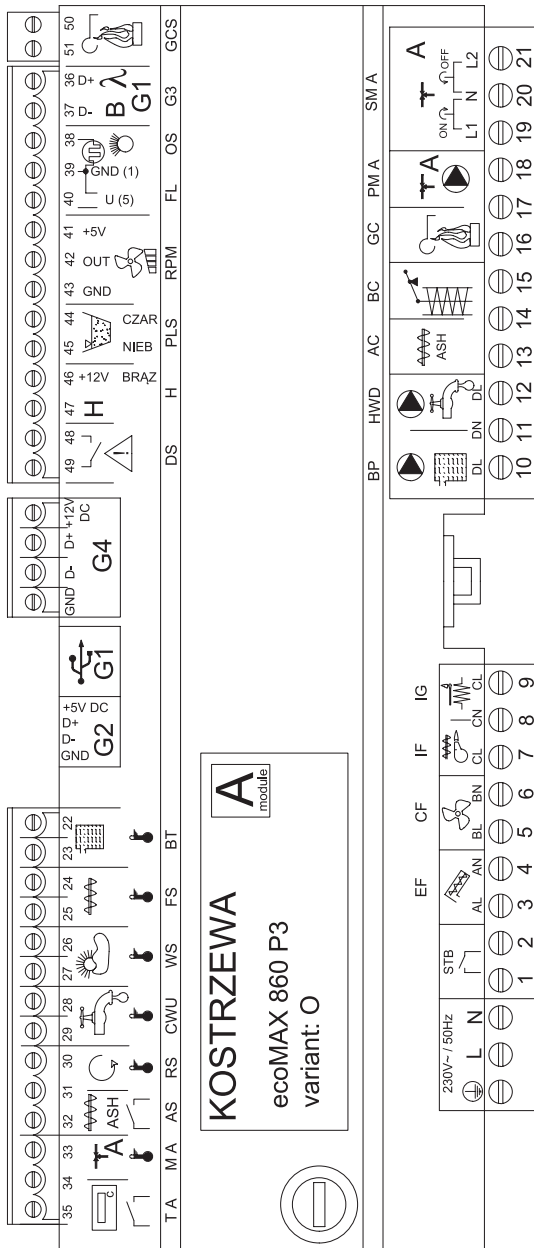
50
51
GCS
36 D+
37 D-
B
λ
G1
G3
38
39
GND (1)
40
U (5)
OS
FL
41 +5V
42 OUT
43 GND
RPM
44
45
CZAR
NIEB
46 +12V
BRĄZ
PLS
47
H
H
48
49
DS

GND
D-
D+
+12V DC
G4

G1

+5V DC
D+
D-
GND
G2

22
23
BT
24
25
FS
26
27
WS
28
29
CWU
30
31
RS
32
33
ASH
AS
A
M A
34
35
T A

KOSTRZEWA
ecoMAX 860 P3
variant: O

A
module

SM A
A
ON
OFF
L1
N
L2
21
20
19
PM A
A
18
17
GC
16
BC
15
14
AC
ASH
13
HWD
DL
DN
12
11
BP
DL
10

IG
CL
CN
9
8
IF
CL
7
CF
BN
BL
6
5
EF
AN
AL
4
3
STB
2
1
230V~ / 50Hz
L
N